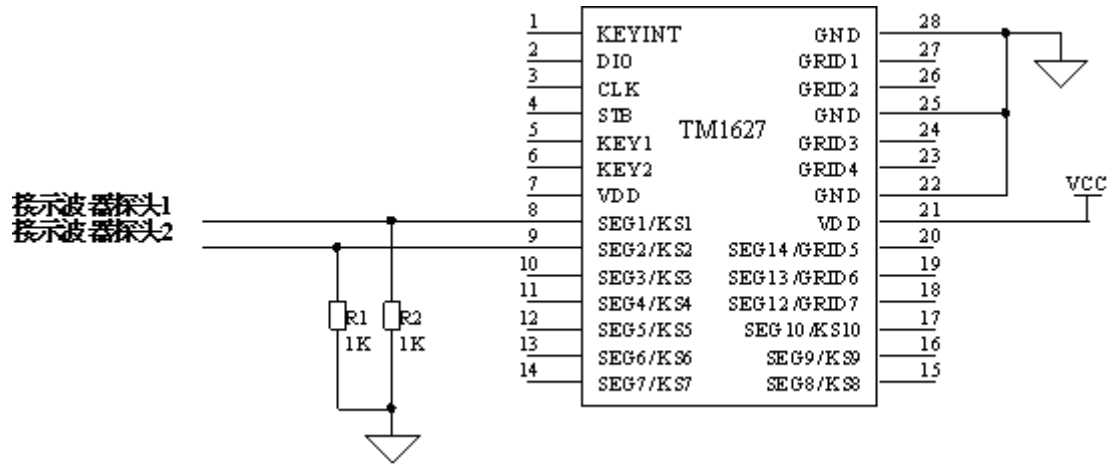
接示波器探头1
接示波器探头2

R1
1K
R2
1K

1 KEYINT
2 DIO
3 CLK
4 STB
5 KEY1
6 KEY2
7 VDD
8 SEG1/KS1
9 SEG2/KS2
10 SEG3/KS3
11 SEG4/KS4
12 SEG5/KS5
13 SEG6/KS6
14 SEG7/KS7

TM1627

GND 28
GRID1 27
GRID2 26
GND 25
GRID3 24
GRID4 23
GND 22
VDD 21
SEG14/GRID5 20
SEG13/GRID6 19
SEG12/GRID7 18
SEG10/KS10 17
SEG9/KS9 16
SEG8/KS8 15

VCC